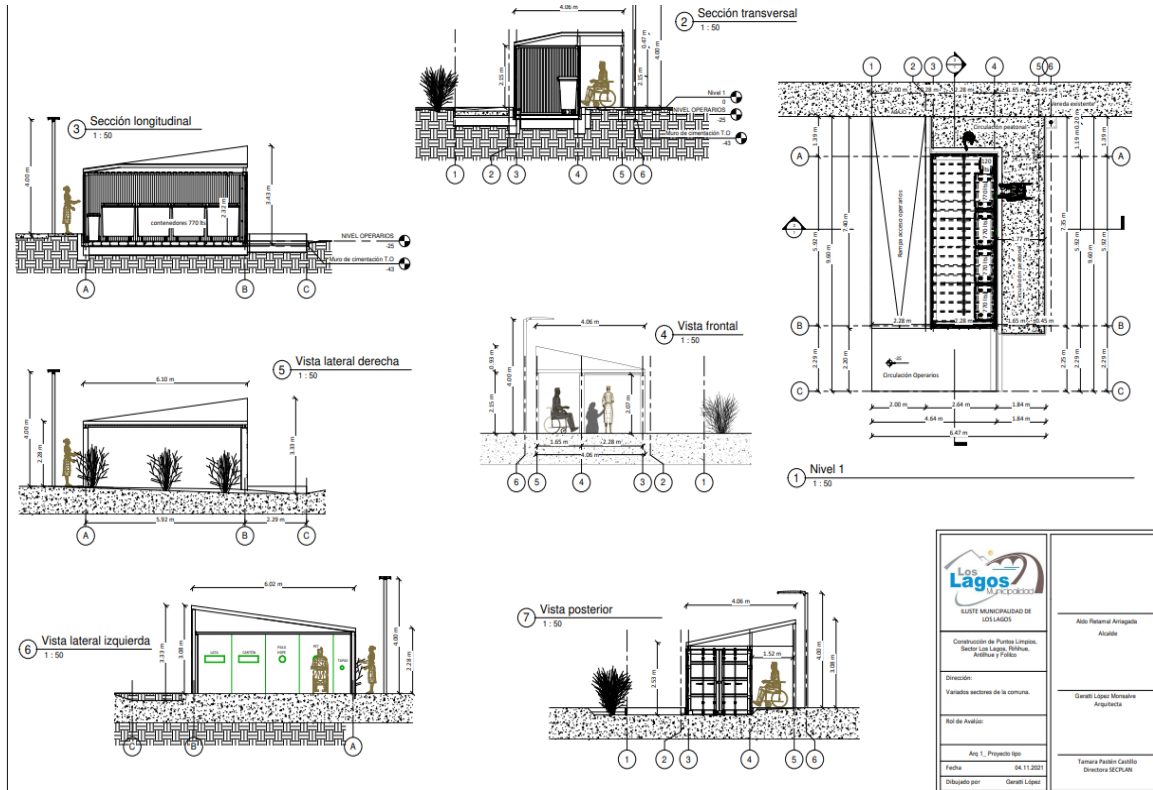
2 Sección transversal
1 : 50

4.06 m

2.55 m
0.47 m
2.55 m
4.00 m

Nivel 1
0
NIVEL OPERARIOS
-25
Muro de cimentación T.O
-43

1 2 3 4 5 6

3 Sección longitudinal
1 : 50

4.00 m
contenedores 770 lts
2.33 m
3.43 m

NIVEL OPERARIOS
-25
Muro de cimentación T.O
-43

A B C

1 2 3 4 5 6

2.00 m 0.28 2.28 m 1.65 m 0.45 m

vereda existente
Circulación peatonal

A
1.19 m
1.19 m
1.19 m
1.19 m

Rampa acceso operarios

7.40 m
5.92 m
9.60 m
7.40 m
5.92 m
9.60 m

2.28 m

B

2.29 m
2.20 m
2.29 m
2.29 m
2.29 m

-25
Circulación Operarios

C

2.00 m 2.64 m 1.84 m
4.64 m 1.84 m
6.47 m

1 Nivel 1
1 : 50

4 Vista frontal
1 : 50

4.06 m
0.93 m
4.00 m
2.55 m
2.07 m
1.65 m 2.28 m
4.06 m

6 5 4 3 2 1

5 Vista lateral derecha
1 : 50

6.10 m
4.00 m
2.28 m
3.33 m
5.92 m 2.29 m

A B C

6 Vista lateral izquierda
1 : 50

6.02 m
3.33 m
3.08 m
4.00 m
2.28 m

LATA
CARTON
PAPEL
PET
TAPAS

C B A

7 Vista posterior
1 : 50

4.06 m
2.53 m
1.52 m
4.00 m
3.08 m

1 2 3 4 5 6

Los Lagos
Municipalidad

ILUSTE MUNICIPALIDAD DE LOS LAGOS

Aldo Retamal Arriagada
Alcalde

Construcción de Puntos Limpios, Sector Los Lagos, Riñihue, Antilhue y Folilco

Dirección:
Variados sectores de la comuna.

Geraldi López Monsalve
Arquitecta

Rol de Avalúo:

Arq 1_ Proyecto tipo

Fecha 04.11.2021
Dibujado por Geraldi López

Tamara Pastén Castillo
Directora SECPLAN